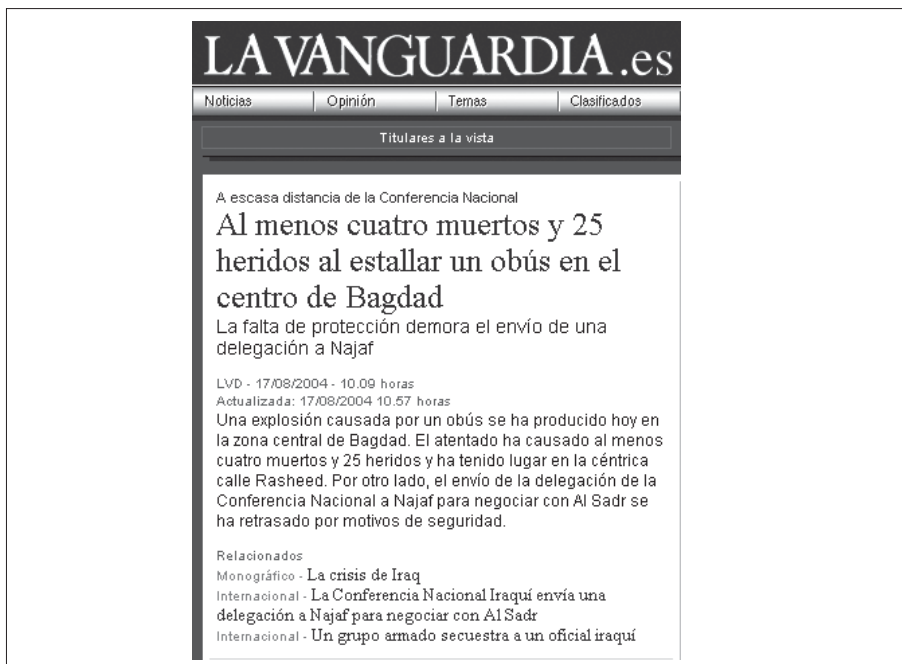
LA VANGUARDIA.es

Noticias | Opinión | Temas | Clasificados

Titulares a la vista

A escasa distancia de la Conferencia Nacional

Al menos cuatro muertos y 25 heridos al estallar un obús en el centro de Bagdad

La falta de protección demora el envío de una delegación a Najaf

LVD - 17/08/2004 - 10.09 horas
Actualizada: 17/08/2004 10.57 horas

Una explosión causada por un obús se ha producido hoy en la zona central de Bagdad. El atentado ha causado al menos cuatro muertos y 25 heridos y ha tenido lugar en la céntrica calle Rasheed. Por otro lado, el envío de la delegación de la Conferencia Nacional a Najaf para negociar con Al Sadr se ha retrasado por motivos de seguridad.

Relacionados
Monográfico - La crisis de Iraq
Internacional - La Conferencia Nacional Iraquí envía una delegación a Najaf para negociar con Al Sadr
Internacional - Un grupo armado secuestra a un oficial iraquí